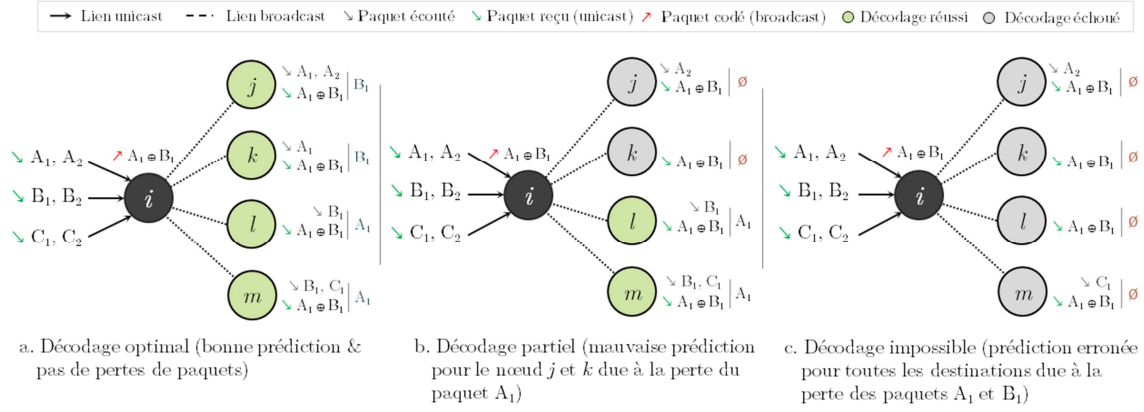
→ Lien unicast ⋯ Lien broadcast ↘ Paquet écouté ↘ Paquet reçu (unicast) ↗ Paquet codé (broadcast) Décodage réussi Décodage échoué

↘ $A_1$, $A_2$
↘ $B_1$, $B_2$
↘ $C_1$, $C_2$
↗ $A_1 \oplus B_1$
$i$
$j$ ↘ $A_1$, $A_2$ ↘ $A_1 \oplus B_1$ | $B_1$
$k$ ↘ $A_1$ ↘ $A_1 \oplus B_1$ | $B_1$
$l$ ↘ $B_1$ ↘ $A_1 \oplus B_1$ | $A_1$
$m$ ↘ $B_1$, $C_1$ ↘ $A_1 \oplus B_1$ | $A_1$

a. Décodage optimal (bonne prédiction & pas de pertes de paquets)

↘ $A_1$, $A_2$
↘ $B_1$, $B_2$
↘ $C_1$, $C_2$
↗ $A_1 \oplus B_1$
$i$
$j$ ↘ $A_2$ ↘ $A_1 \oplus B_1$ | ∅
$k$ ↘ $A_1 \oplus B_1$ | ∅
$l$ ↘ $B_1$ ↘ $A_1 \oplus B_1$ | $A_1$
$m$ ↘ $B_1$, $C_1$ ↘ $A_1 \oplus B_1$ | $A_1$

b. Décodage partiel (mauvaise prédiction pour le nœud $j$ et $k$ due à la perte du paquet $A_1$)

↘ $A_1$, $A_2$
↘ $B_1$, $B_2$
↘ $C_1$, $C_2$
↗ $A_1 \oplus B_1$
$i$
$j$ ↘ $A_2$ ↘ $A_1 \oplus B_1$ | ∅
$k$ ↘ $A_1 \oplus B_1$ | ∅
$l$ ↘ $A_1 \oplus B_1$ | ∅
$m$ ↘ $C_1$ ↘ $A_1 \oplus B_1$ | ∅

c. Décodage impossible (prédiction erronée pour toutes les destinations due à la perte des paquets $A_1$ et $B_1$)